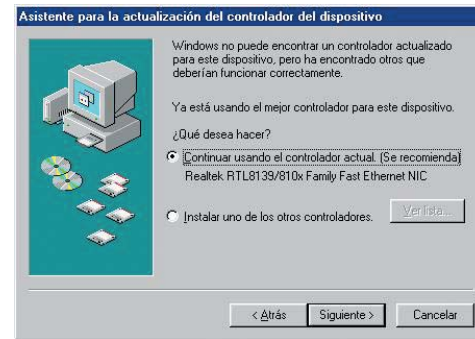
Asistente para la actualización del controlador del dispositivo

Windows no puede encontrar un controlador actualizado para este dispositivo, pero ha encontrado otros que deberían funcionar correctamente.

Ya está usando el mejor controlador para este dispositivo.

¿Qué desea hacer?

Continuar usando el controlador actual. (Se recomienda)
Realtek RTL8139/810x Family Fast Ethernet NIC

Instalar uno de los otros controladores.

Ver lista...

< Atrás
Siguiente >
Cancelar